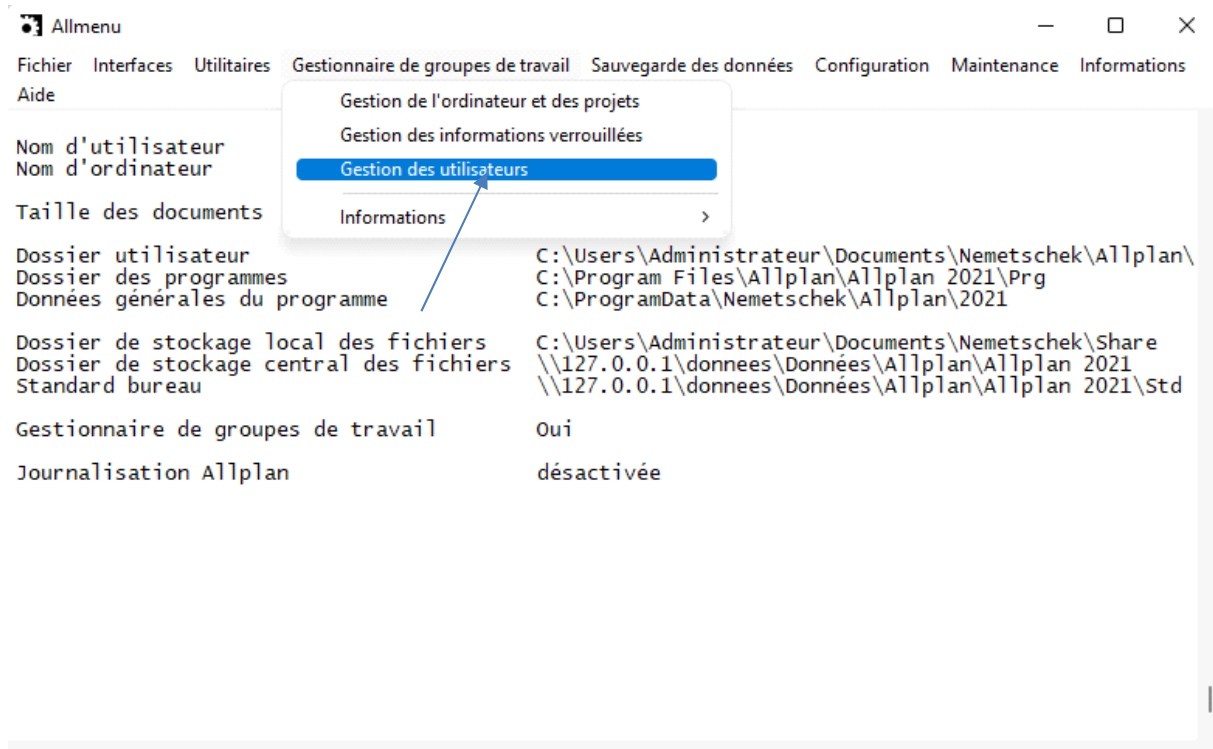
Allmenu

Fichier Interfaces Utilitaires Gestionnaire de groupes de travail Sauvegarde des données Configuration Maintenance Informations Aide

Gestion de l'ordinateur et des projets
Gestion des informations verrouillées
Gestion des utilisateurs
Informations >

Nom d'utilisateur
Nom d'ordinateur

Taille des documents

| | |
|---|---|
| Dossier utilisateur | C:\Users\Administrateur\Documents\Nemetschek\Allplan\ |
| Dossier des programmes | C:\Program Files\Allplan\Allplan 2021\Prg |
| Données générales du programme | C:\ProgramData\Nemetschek\Allplan\2021 |
| Dossier de stockage local des fichiers | C:\Users\Administrateur\Documents\Nemetschek\Share |
| Dossier de stockage central des fichiers | \\127.0.0.1\donnees\Données\Allplan\Allplan 2021 |
| Standard bureau | \\127.0.0.1\donnees\Données\Allplan\Allplan 2021\Std |
| Gestionnaire de groupes de travail | Oui |
| Journalisation Allplan | désactivée |